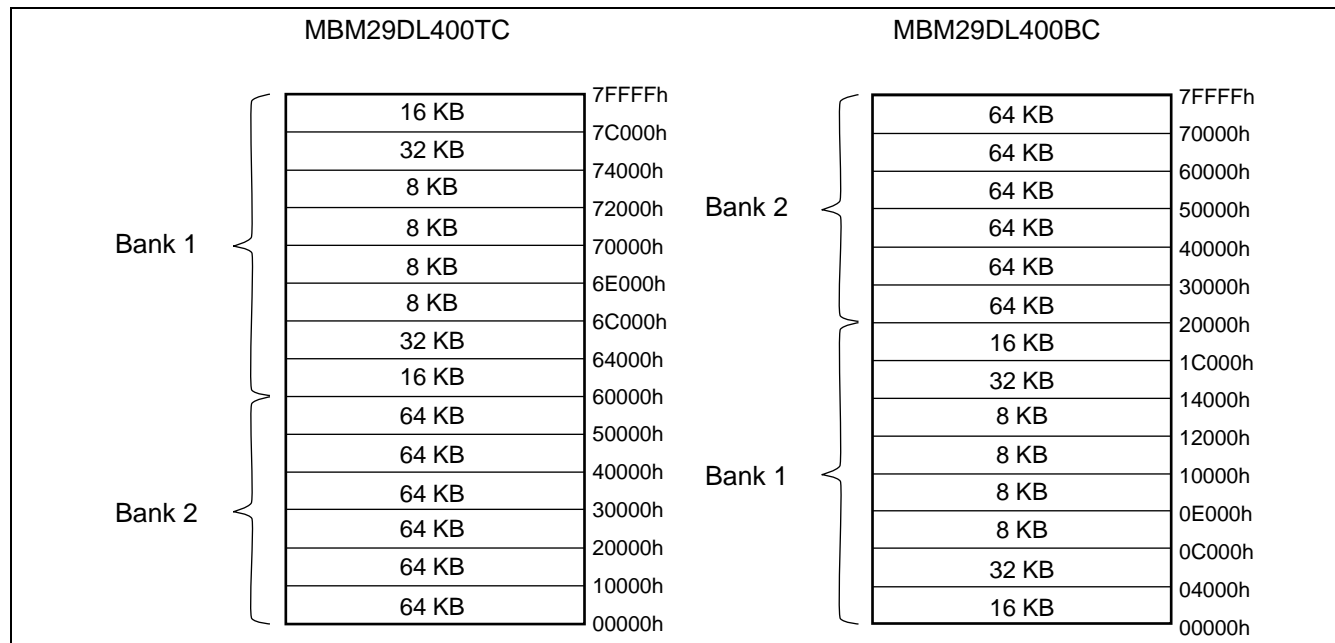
MBM29DL400TC

Bank 1
Bank 2

| 16 KB | 7FFFFh |
|---|---|
| 32 KB | 7C000h |
| 8 KB | 74000h |
| 8 KB | 72000h |
| 8 KB | 70000h |
| 8 KB | 6E000h |
| 32 KB | 6C000h |
| 16 KB | 64000h |
| 64 KB | 60000h |
| 64 KB | 50000h |
| 64 KB | 40000h |
| 64 KB | 30000h |
| 64 KB | 20000h |
| 64 KB | 10000h |
| | 00000h |

MBM29DL400BC

Bank 2
Bank 1

| 64 KB | 7FFFFh |
|---|---|
| 64 KB | 70000h |
| 64 KB | 60000h |
| 64 KB | 50000h |
| 64 KB | 40000h |
| 64 KB | 30000h |
| 16 KB | 20000h |
| 32 KB | 1C000h |
| 8 KB | 14000h |
| 8 KB | 12000h |
| 8 KB | 10000h |
| 8 KB | 0E000h |
| 32 KB | 0C000h |
| 16 KB | 04000h |
| | 00000h |